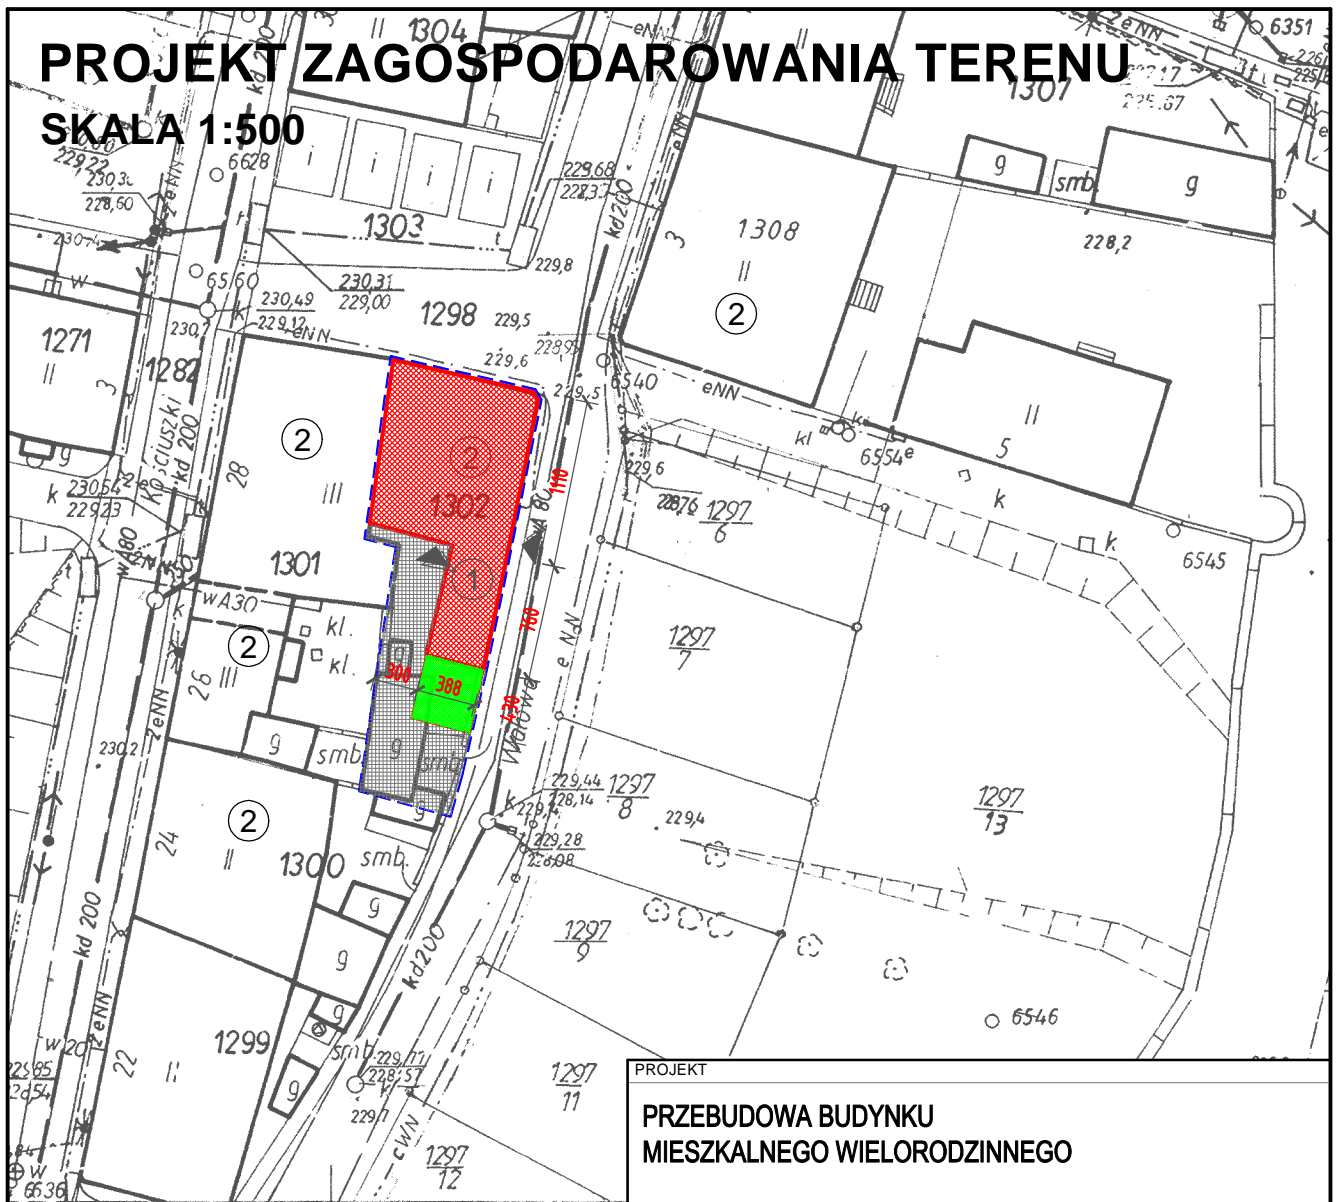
PROJEKT ZAGOSPODAROWANIA TERENU
SKALA 1:500

1304
1307
6351
225,67
6628
229,22
230,36
228,60
i i i i
229,68
228,37
g smb g
1308
II
2
1303
229,8
kd200
3
228,2
6560
230,31
229,00
230,49
229,12
1298
229,5
eNN
229,6
228,9
229,5
6540
eNN
1271
II
1282
Kościuszki
kd 200
28
2
III
2
1302
1110
4,80
1301
1
760
300
388
430
kl
6554
II
5
k
229,6
228,76
1297
6
k
6545
230,54
229,23
w 80
wA30
2
kl.
kl.
26 III
g smb
g
smb
Wałowa
eNN
1297
7
230,2
2
24
II
1300
smb.
229,44
228,14
1297
8
229,4
229,28
228,08
1297
13
kd 200
zeNN
g
g
kd200
1297
9
6546
1299
22
II
smb
229,11
228,57
229,7
cWN
1297
11
1297
12
6636
PROJEKT
PRZEBUDOWA BUDYNKU
MIESZKALNEGO WIELORODZINNEGO